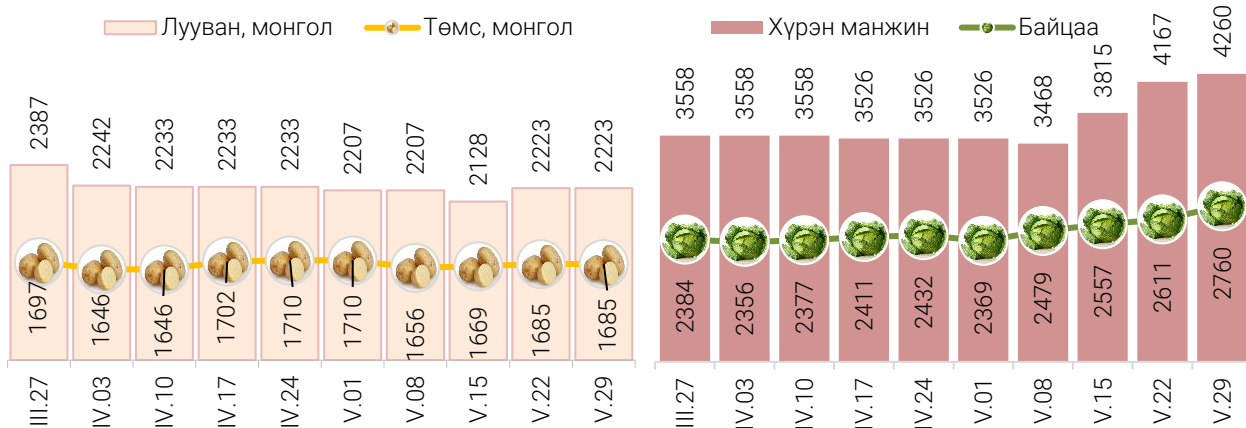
Лууван, монгол
Төмс, монгол
Хүрэн манжин
Байцаа

| | III.27 | IV.03 | IV.10 | IV.17 | IV.24 | V.01 | V.08 | V.15 | V.22 | V.29 |
|---|---|---|---|---|---|---|---|---|---|---|
| Лууван, монгол | 2387 | 2242 | 2233 | 2233 | 2233 | 2207 | 2207 | 2128 | 2223 | 2223 |
| Төмс, монгол | 1697 | 1646 | 1646 | 1702 | 1710 | 1710 | 1656 | 1669 | 1685 | 1685 |

| | III.27 | IV.03 | IV.10 | IV.17 | IV.24 | V.01 | V.08 | V.15 | V.22 | V.29 |
|---|---|---|---|---|---|---|---|---|---|---|
| Хүрэн манжин | 3558 | 3558 | 3558 | 3526 | 3526 | 3526 | 3468 | 3815 | 4167 | 4260 |
| Байцаа | 2384 | 2356 | 2377 | 2411 | 2432 | 2369 | 2479 | 2557 | 2611 | 2760 |